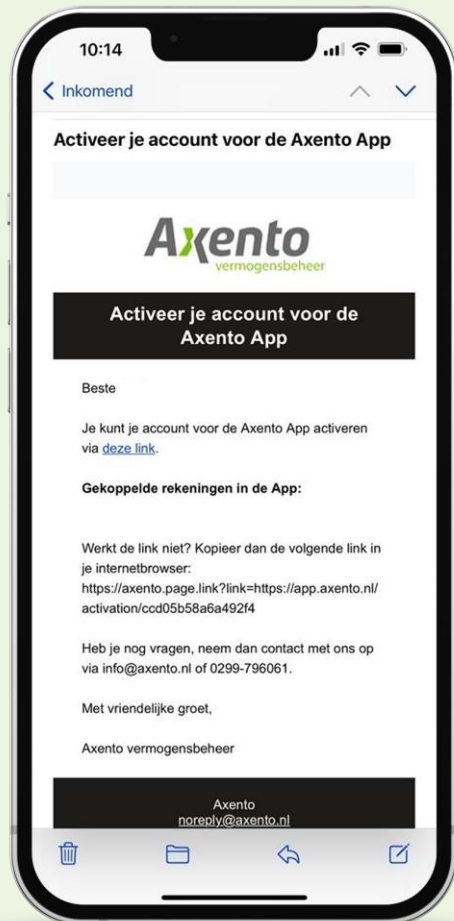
10:14

Inkomend

Activeer je account voor de Axento App

Axento
vermogensbeheer

Activeer je account voor de Axento App

Beste

Je kunt je account voor de Axento App activeren via deze link.

Gekoppelde rekeningen in de App:

Werkt de link niet? Kopieer dan de volgende link in je internetbrowser: https://axento.page.link?link=https://app.axento.nl/activation/ccd05b58a6a492f4

Heb je nog vragen, neem dan contact met ons op via info@axento.nl of 0299-796061.

Met vriendelijke groet,

Axento vermogensbeheer

Axento
noreply@axento.nl